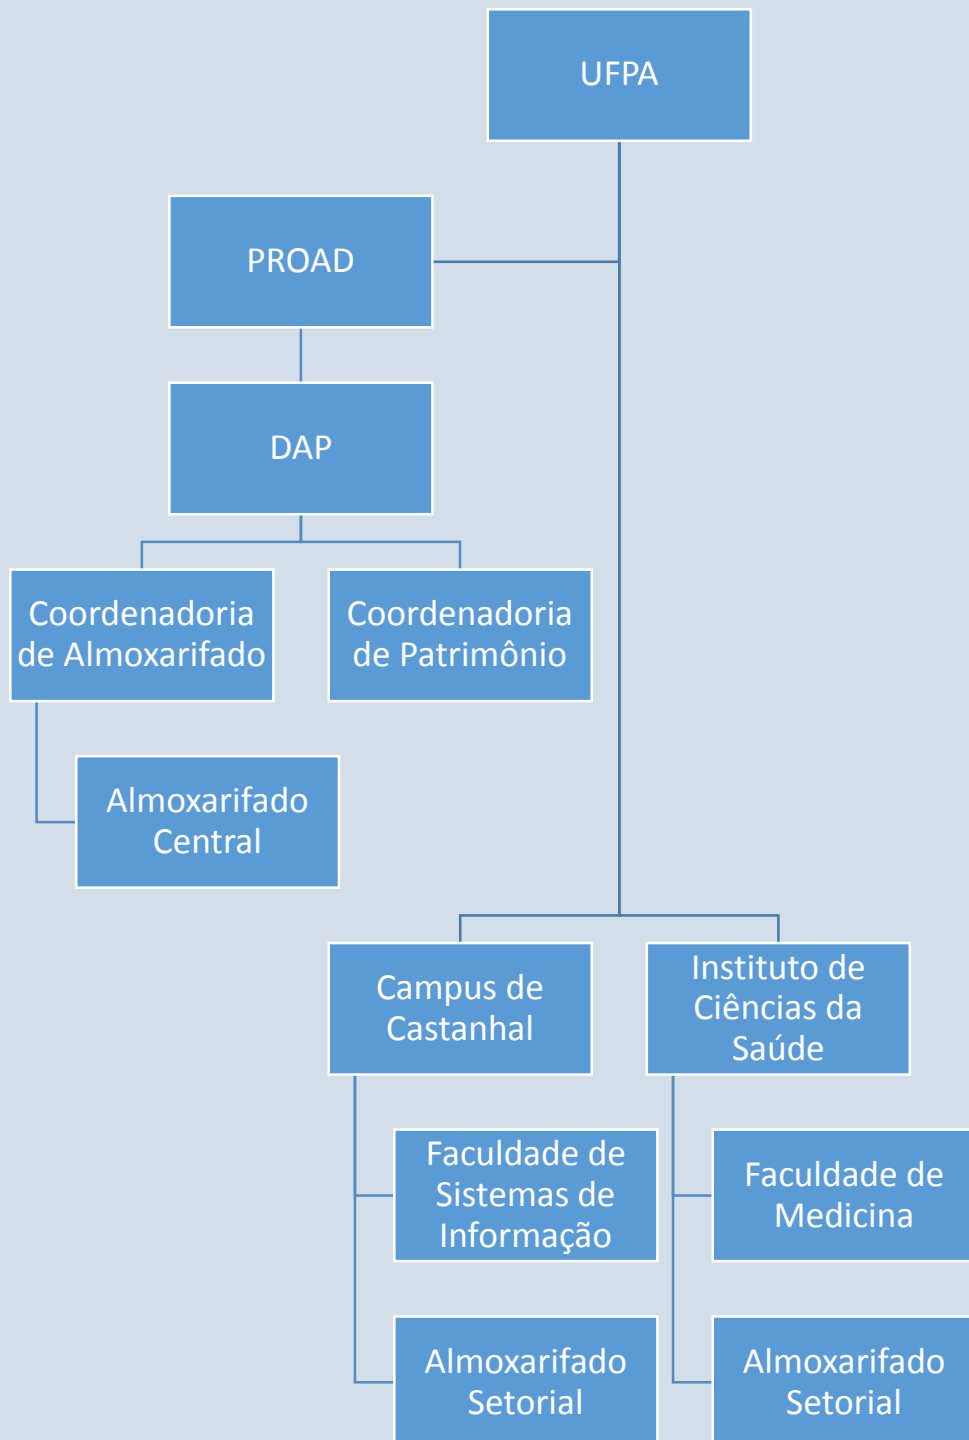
UFPA

PROAD

DAP

Coordenadoria de Almoxarifado

Coordenadoria de Patrimônio

Almoxarifado Central

Campus de Castanhal

Instituto de Ciências da Saúde

Faculdade de Sistemas de Informação

Faculdade de Medicina

Almoxarifado Setorial

Almoxarifado Setorial